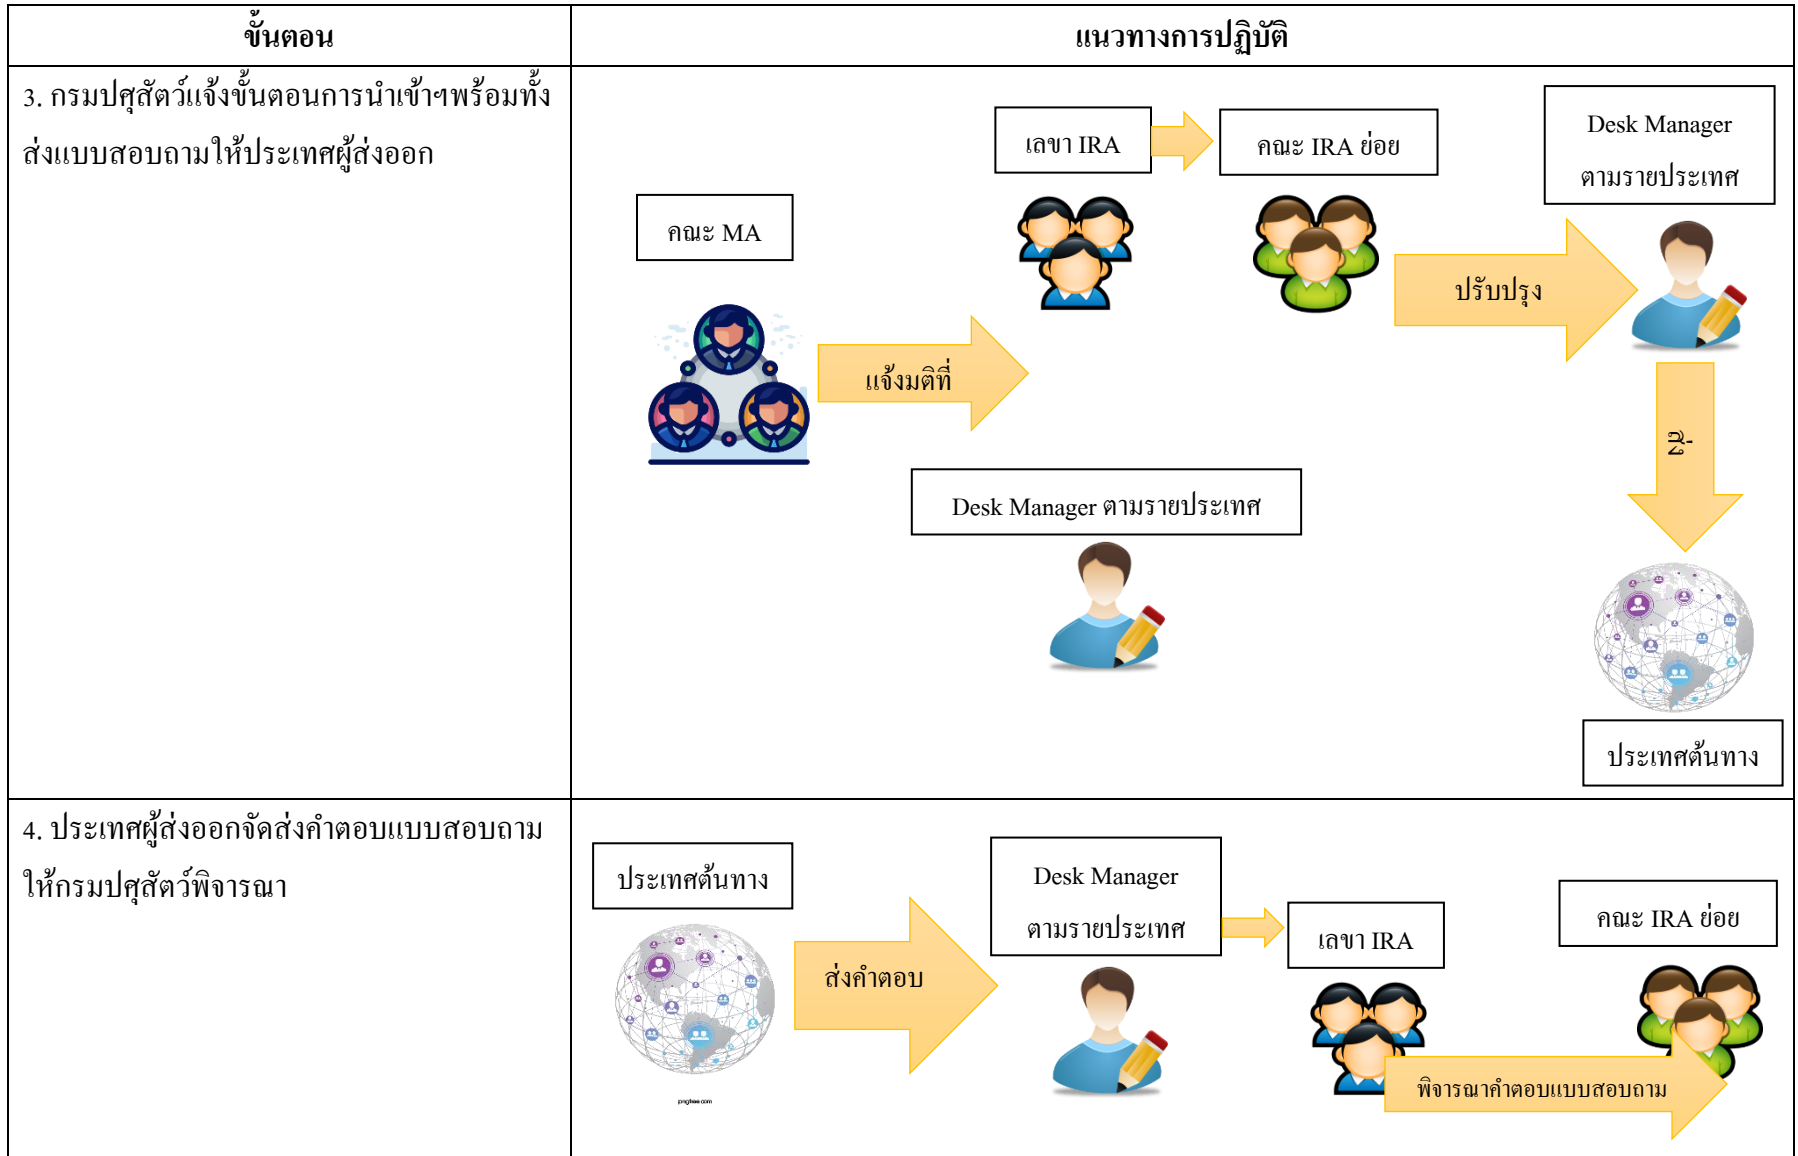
| ขั้นตอน | แนวทางการปฏิบัติ |
|---|---|
| 3. กรมปศุสัตว์แจ้งขั้นตอนการนำเข้าฯพร้อมทั้งส่งแบบสอบถามให้ประเทศผู้ส่งออก | คณะ MA<br>แจ้งมติที่<br>เลขา IRA<br>คณะ IRA ย่อย<br>Desk Manager ตามรายประเทศ<br>ปรับปรุง<br>ส่ง<br>Desk Manager ตามรายประเทศ<br>ประเทศต้นทาง |
| 4. ประเทศผู้ส่งออกจัดส่งคำตอบแบบสอบถามให้กรมปศุสัตว์พิจารณา | ประเทศต้นทาง<br>ส่งคำตอบ<br>Desk Manager ตามรายประเทศ<br>เลขา IRA<br>คณะ IRA ย่อย<br>พิจารณาคำตอบแบบสอบถาม<br>pngtree.com |